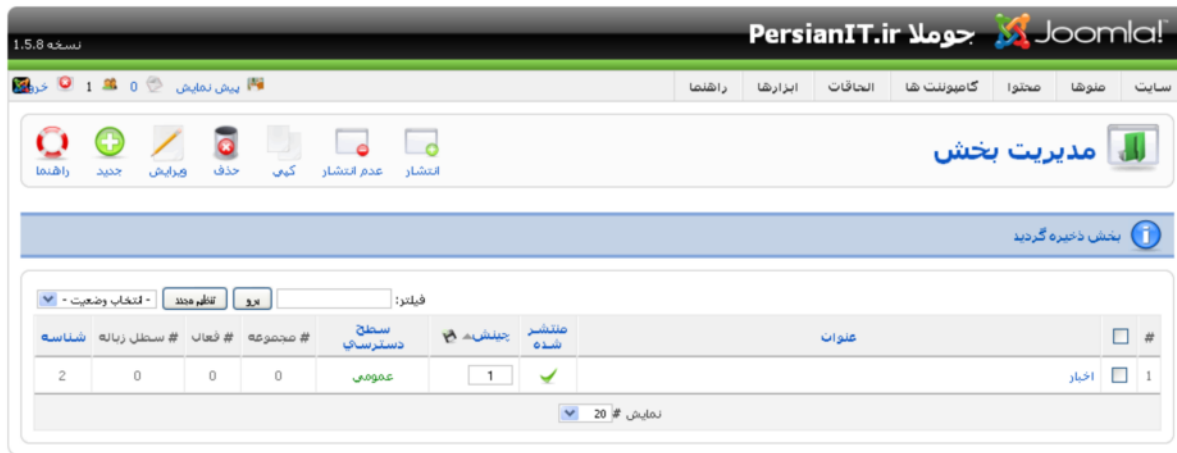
Joomla! جوملا PersianIT.ir

نسخه 1.5.8

سایت منوها محتوا کامپوننت ها الحاقات ابزارها راهنما

پیش نمایش 0 1 خروج

مدیریت بخش

انتشار عدم انتشار کپی حذف ویرایش جدید راهنما

بخش ذخیره گردید

فیلتر: برو تنظیم مجدد - انتخاب وضعیت -

| # | | عنوان | منتشر شده | چینش | سطح دسترسی | # مجموعه | # فعال | # سطل زباله | شناسه |
|---|---|---|---|---|---|---|---|---|---|
| 1 | | اخبار | | 1 | عمومی | 0 | 0 | 0 | 2 |

نمایش # 20